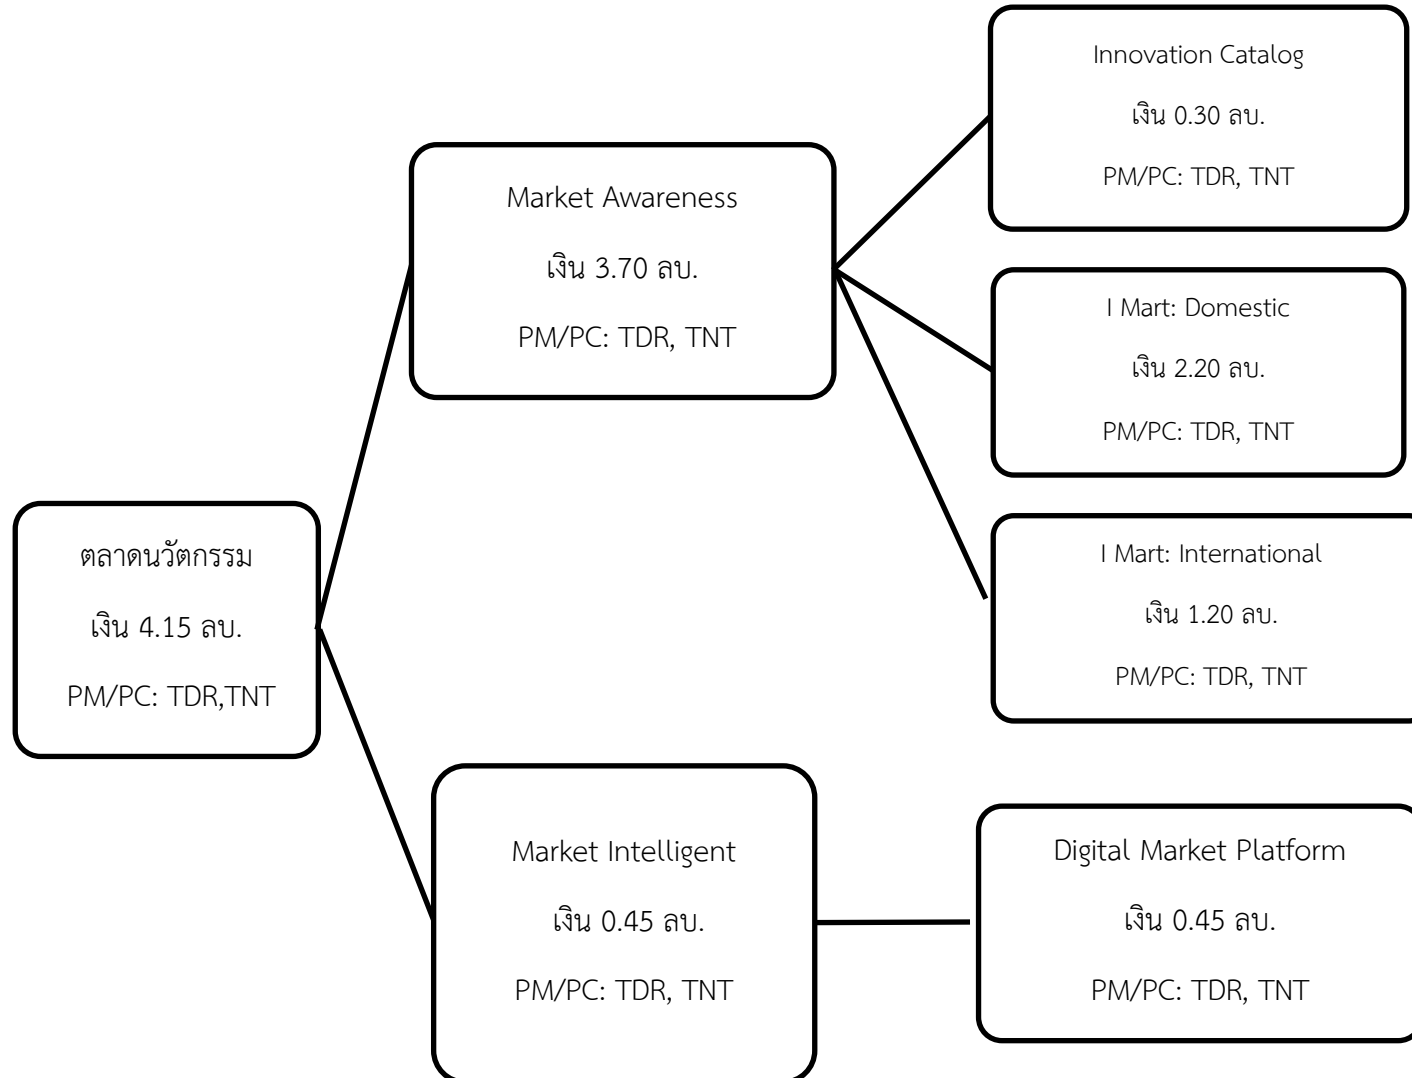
ตลาดนวัตกรรม

เงิน 4.15 ลบ.

PM/PC: TDR,TNT

Market Awareness

เงิน 3.70 ลบ.

PM/PC: TDR, TNT

Innovation Catalog

เงิน 0.30 ลบ.

PM/PC: TDR, TNT

I Mart: Domestic

เงิน 2.20 ลบ.

PM/PC: TDR, TNT

I Mart: International

เงิน 1.20 ลบ.

PM/PC: TDR, TNT

Market Intelligent

เงิน 0.45 ลบ.

PM/PC: TDR, TNT

Digital Market Platform

เงิน 0.45 ลบ.

PM/PC: TDR, TNT